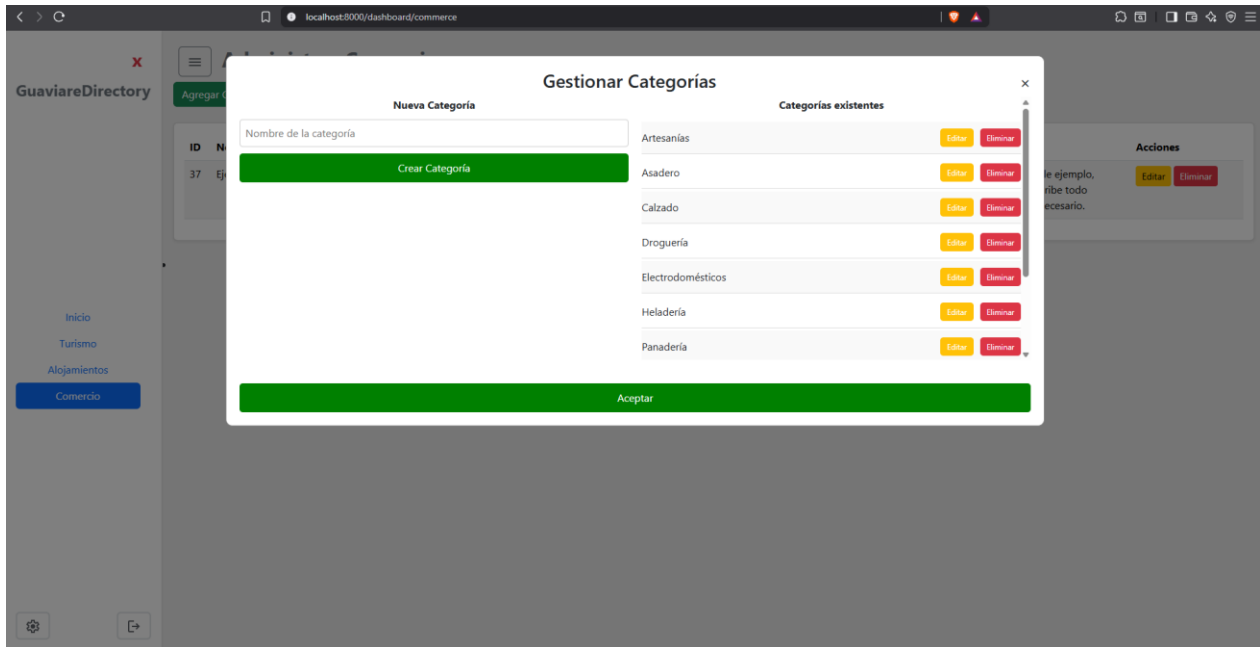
localhost:8000/dashboard/commerce

x

GuaviareDirectory

Agregar C

ID N

37 Ej

Acciones

le ejemplo, ribe todo ecesario.

Editar Eliminar

Inicio
Turismo
Alojamientos
Comercio

Gestionar Categorías

×

Nueva Categoría

Nombre de la categoría

Crear Categoría

Categorías existentes

| | | |
|---|---|---|
| Artesanías | Editar | Eliminar |
| Asadero | Editar | Eliminar |
| Calzado | Editar | Eliminar |
| Droguería | Editar | Eliminar |
| Electrodomésticos | Editar | Eliminar |
| Heladería | Editar | Eliminar |
| Panadería | Editar | Eliminar |

Aceptar